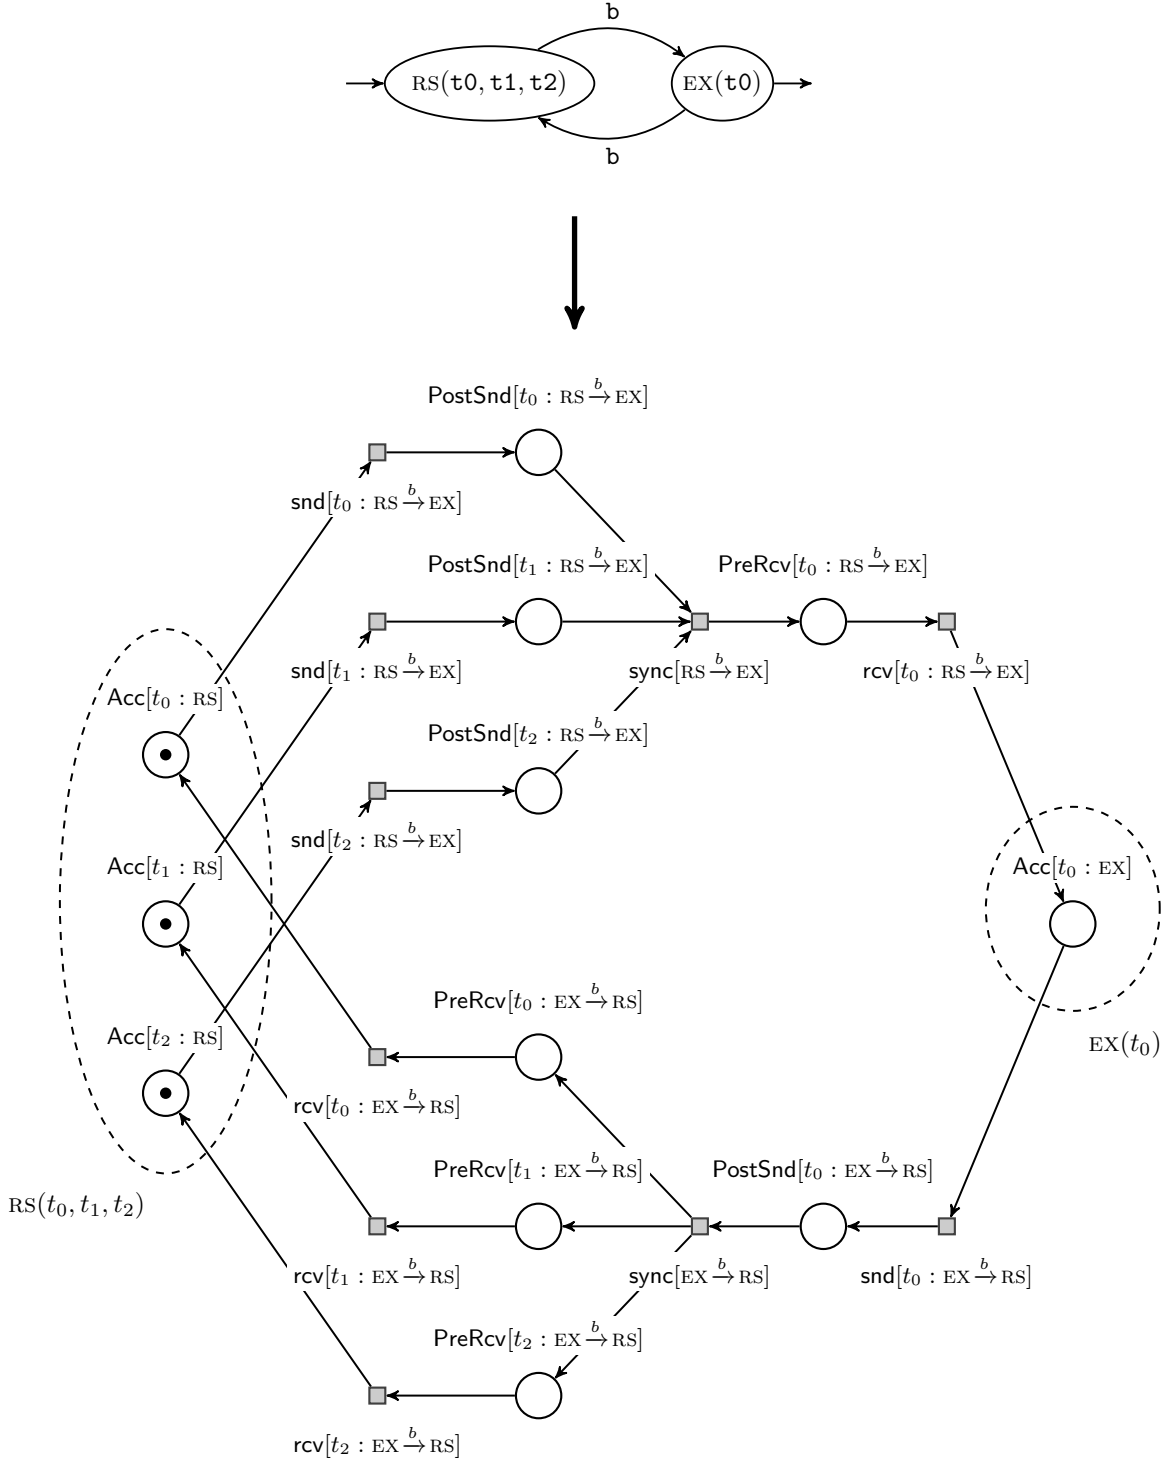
b

RS(t0, t1, t2)

EX(t0)

b

PostSnd$[t_0 : \text{RS} \xrightarrow{b} \text{EX}]$

snd$[t_0 : \text{RS} \xrightarrow{b} \text{EX}]$

PostSnd$[t_1 : \text{RS} \xrightarrow{b} \text{EX}]$

PreRcv$[t_0 : \text{RS} \xrightarrow{b} \text{EX}]$

snd$[t_1 : \text{RS} \xrightarrow{b} \text{EX}]$

sync$[\text{RS} \xrightarrow{b} \text{EX}]$

rcv$[t_0 : \text{RS} \xrightarrow{b} \text{EX}]$

Acc$[t_0 : \text{RS}]$

PostSnd$[t_2 : \text{RS} \xrightarrow{b} \text{EX}]$

snd$[t_2 : \text{RS} \xrightarrow{b} \text{EX}]$

Acc$[t_1 : \text{RS}]$

Acc$[t_0 : \text{EX}]$

PreRcv$[t_0 : \text{EX} \xrightarrow{b} \text{RS}]$

Acc$[t_2 : \text{RS}]$

EX$(t_0)$

rcv$[t_0 : \text{EX} \xrightarrow{b} \text{RS}]$

PreRcv$[t_1 : \text{EX} \xrightarrow{b} \text{RS}]$

PostSnd$[t_0 : \text{EX} \xrightarrow{b} \text{RS}]$

RS$(t_0, t_1, t_2)$

rcv$[t_1 : \text{EX} \xrightarrow{b} \text{RS}]$

sync$[\text{EX} \xrightarrow{b} \text{RS}]$

snd$[t_0 : \text{EX} \xrightarrow{b} \text{RS}]$

PreRcv$[t_2 : \text{EX} \xrightarrow{b} \text{RS}]$

rcv$[t_2 : \text{EX} \xrightarrow{b} \text{RS}]$